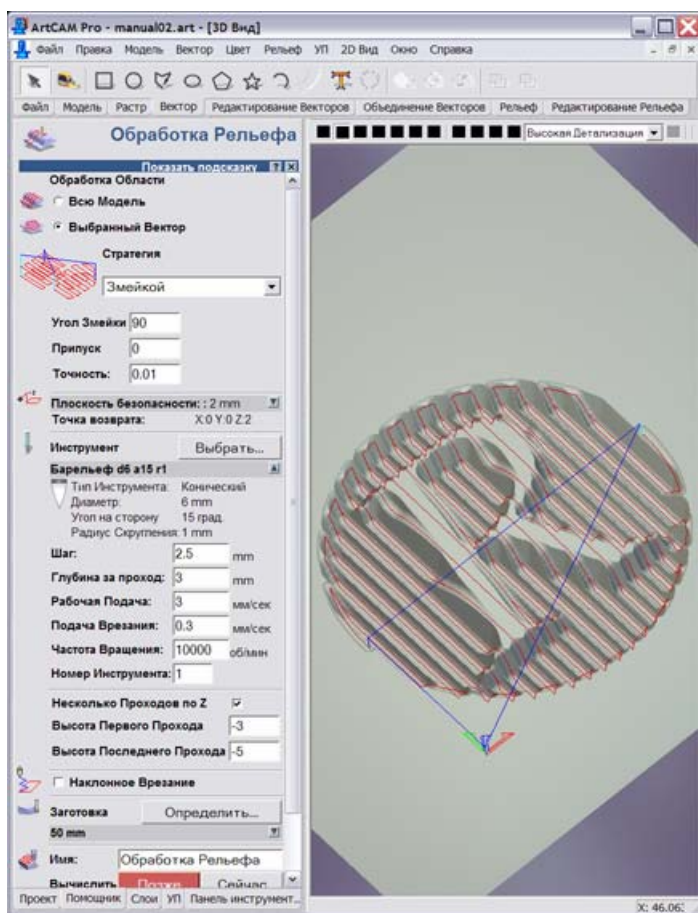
ArtCAM Pro - manual02.art - [3D Вид]

Файл Правка Модель Вектор Цвет Рельеф УП 2D Вид Окно Справка

Файл Модель Растр Вектор Редактирование Векторов Объединение Векторов Рельеф Редактирование Рельефа

Обработка Рельефа

Высокая Детализация

Показать подсказку

Обработка Области

Всю Модель

Выбранный Вектор

Стратегия

Змейкой

Угол Змейки 90

Припуск 0

Точность: 0.01

Плоскость безопасности: : 2 mm

Точка возврата: X:0 Y:0 Z:2

Инструмент Выбрать...

Барельеф d6 a15 r1

Тип Инструмента: Конический

Диаметр: 6 mm

Угол на сторону 15 град.

Радиус Скругления: 1 mm

Шаг: 2.5 mm

Глубина за проход: 3 mm

Рабочая Подача: 3 мм/сек

Подача Врезания: 0.3 мм/сек

Частота Вращения: 10000 об/мин

Номер Инструмента: 1

Несколько Проходов по Z

Высота Первого Прохода -3

Высота Последнего Прохода -5

Наклонное Врезание

Заготовка Определить...

50 mm

Имя: Обработка Рельефа

Вычислить Позже Сейчас

Проект Помощник Слои УП Панель инструмент...

X: 46.06